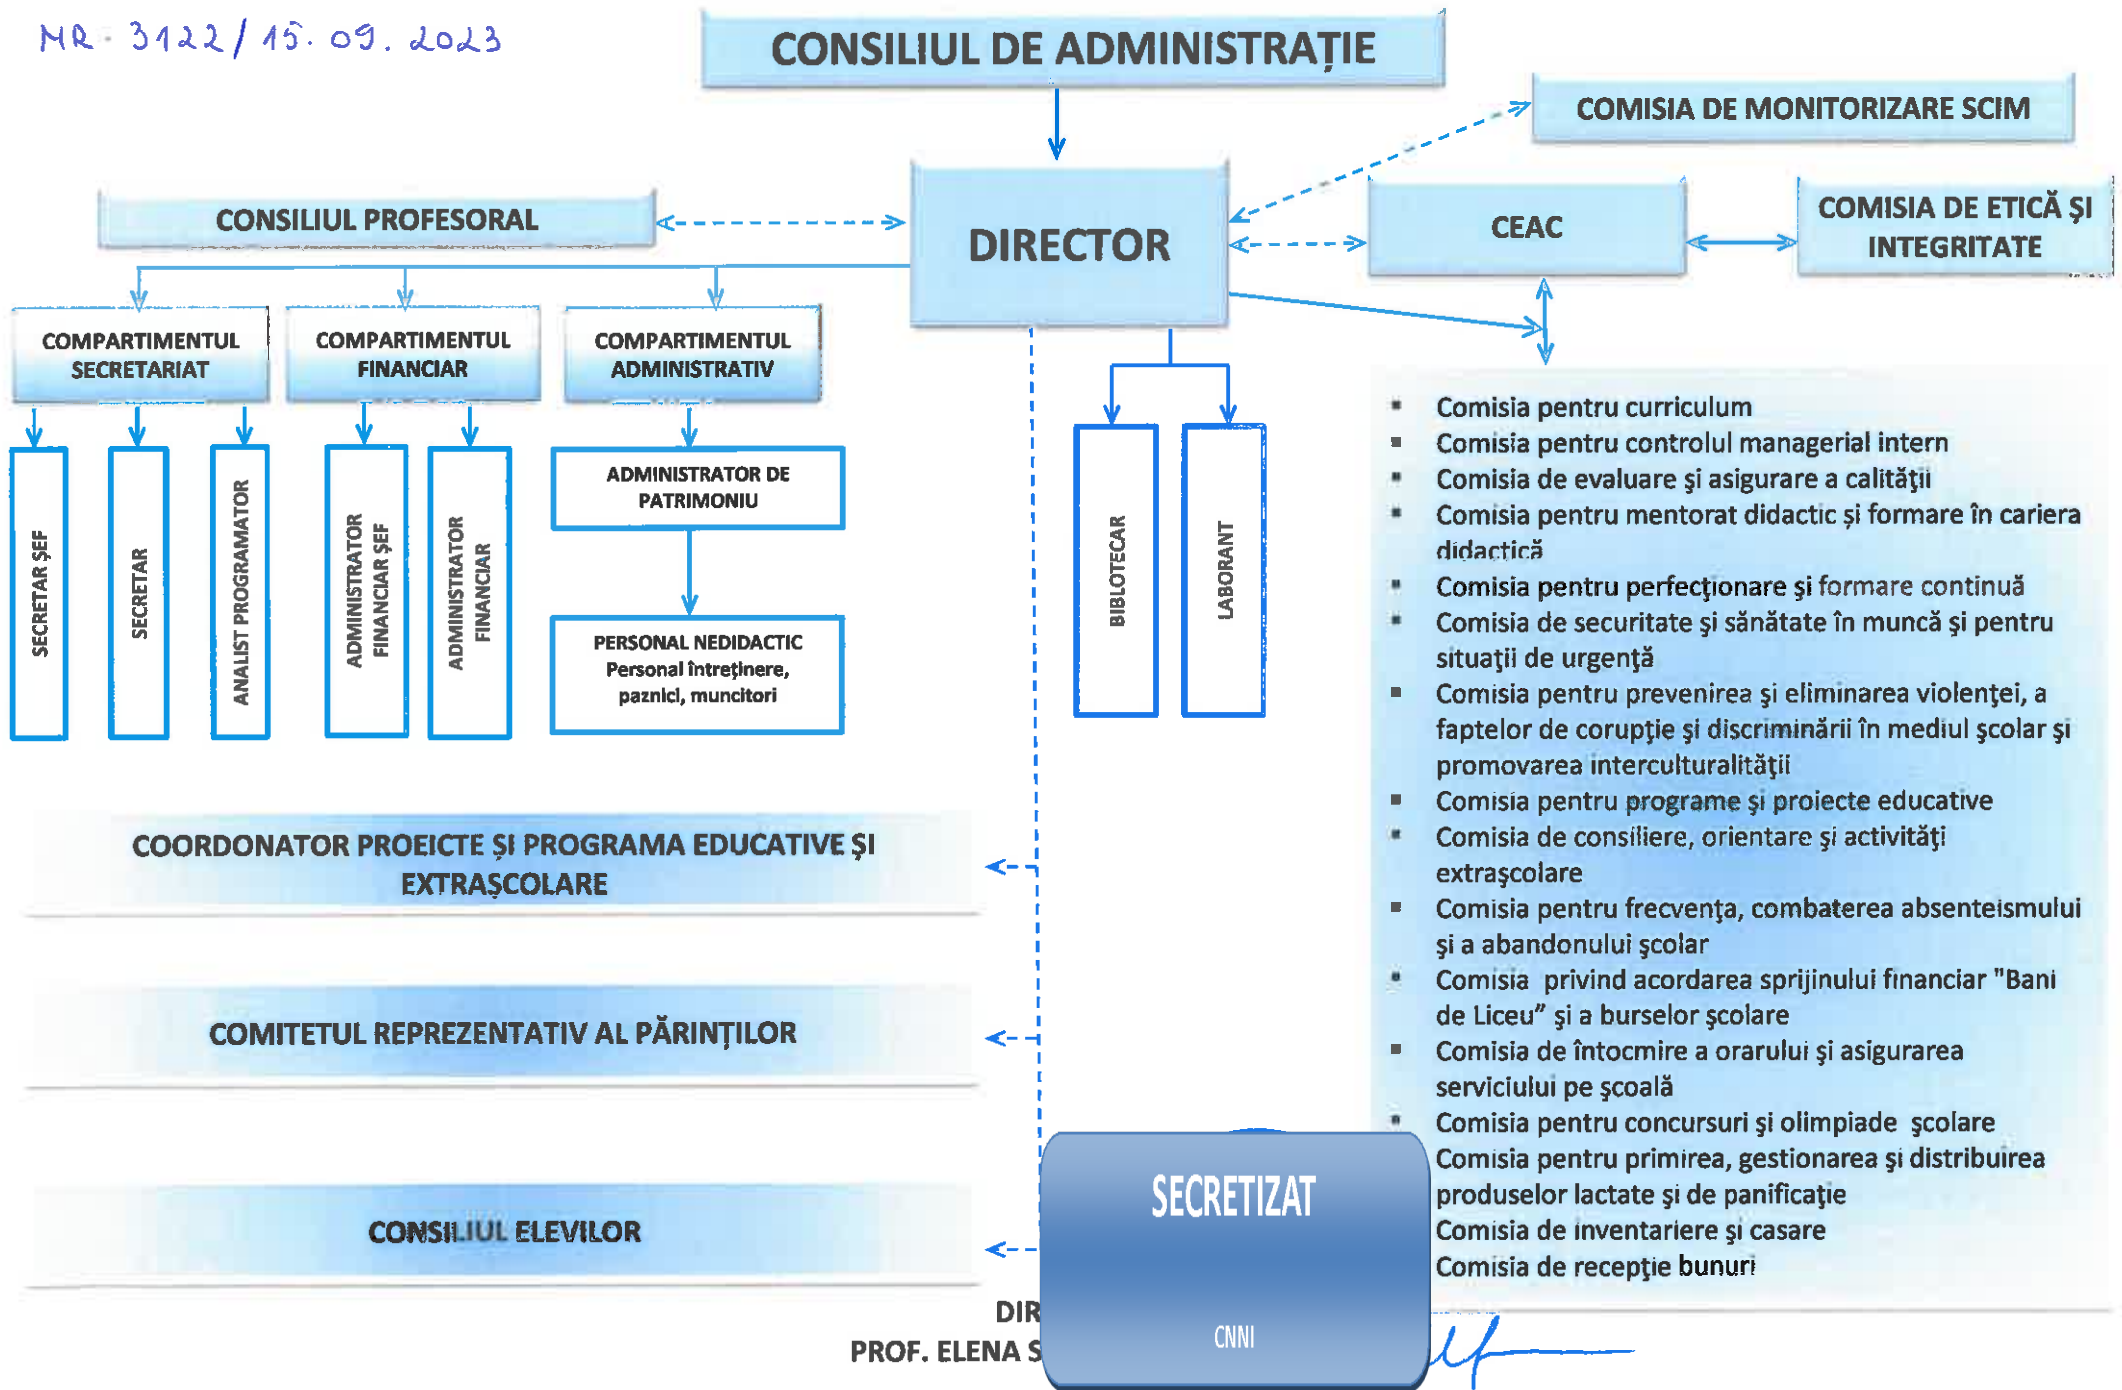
NR. 3122/15.09.2023

CONSILIUL DE ADMINISTRAȚIE

COMISIA DE MONITORIZARE SCIM

CONSILIUL PROFESORAL

DIRECTOR

CEAC

COMISIA DE ETICĂ ȘI INTEGRITATE

COMPARTIMENTUL SECRETARIAT

COMPARTIMENTUL FINANCIAR

COMPARTIMENTUL ADMINISTRATIV

SECRETAR ȘEF

SECRETAR

ANALIST PROGRAMATOR

ADMINISTRATOR FINANCIAR ȘEF

ADMINISTRATOR FINANCIAR

ADMINISTRATOR DE PATRIMONIU

PERSONAL NEDIDACTIC Personal întreținere, paznici, muncitori

BIBLIOTECAR

LABORANT

- Comisia pentru curriculum
- Comisia pentru controlul managerial intern
- Comisia de evaluare și asigurare a calității
- Comisia pentru mentorat didactic și formare în cariera didactică
- Comisia pentru perfecționare și formare continuă
- Comisia de securitate și sănătate în muncă și pentru situații de urgență
- Comisia pentru prevenirea și eliminarea violenței, a faptelor de corupție și discriminării în mediul școlar și promovarea interculturalității
- Comisia pentru programe și proiecte educative
- Comisia de consiliere, orientare și activități extrașcolare
- Comisia pentru frecvența, combaterea absenteismului și a abandonului școlar
- Comisia privind acordarea sprijinului financiar "Bani de Liceu" și a burselor școlare
- Comisia de întocmire a orarului și asigurarea serviciului pe școală
- Comisia pentru concursuri și olimpiade școlare
Comisia pentru primirea, gestionarea și distribuirea produselor lactate și de panificație
Comisia de inventariere și casare
Comisia de recepție bunuri

COORDONATOR PROEICTE ȘI PROGRAMA EDUCATIVE ȘI EXTRAȘCOLARE

COMITETUL REPREZENTATIV AL PĂRINȚILOR

CONSILIUL ELEVILOR

SECRETIZAT
CNNI

DIR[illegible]
PROF. ELENA S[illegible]